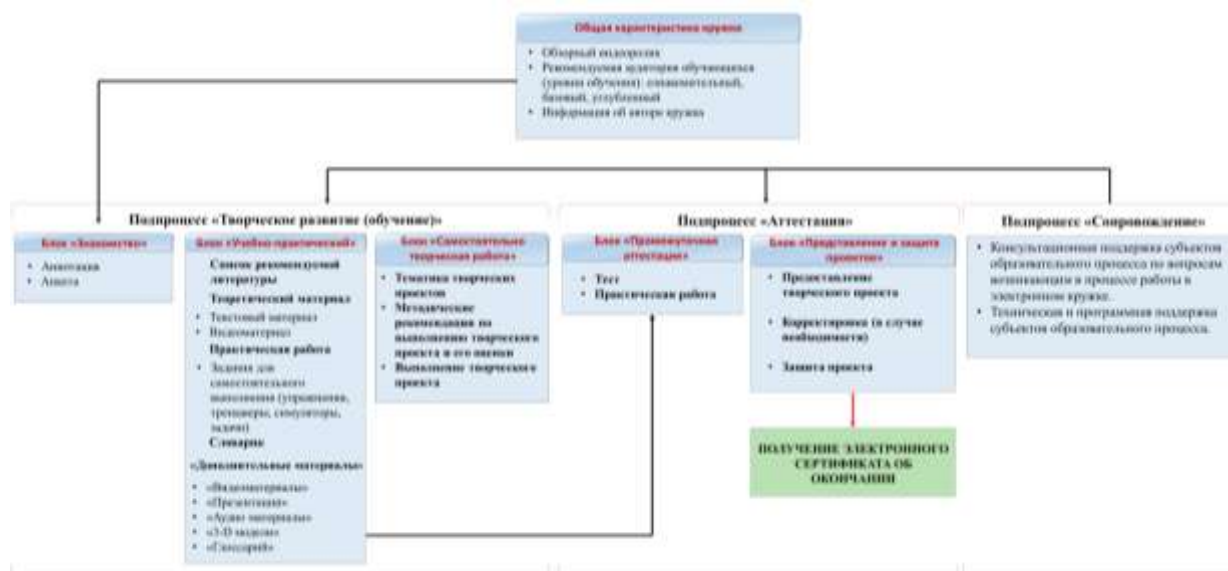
Общая характеристика кружка

- Обзорный видеоролик
- Рекомендуемая категория обучающихся (уровни обучения): ознакомительный, базовый, углубленный
- Информация об авторе кружка

Подпроцесс «Творческое развитие (обучение)»

Блок «Знакомство»

- Аннотация
- Анкета

Блок «Учебно-практический»

Список рекомендуемой литературы

Теоретический материал

- Текстовый материал
- Видеоматериал

Практическая работа

- Задания для самостоятельного выполнения (упражнения, тренажеры, симуляторы, задачи)

Словарик

«Дополнительные материалы»

- «Видеоматериалы»
- «Презентации»
- «Аудио материалы»
- «3-D модели»
- «Глоссарий»

Блок «Самостоятельные творческая работа»

- Тематика творческих проектов
- Методические рекомендации по выполнению творческого проекта и его оценки
- Выполнение творческого проекта

Подпроцесс «Аттестация»

Блок «Промежуточная аттестация»

- Тест
- Практическая работа

Блок «Представление и защита проектов»

- Представление творческого проекта
- Корректировка (в случае необходимости)
- Защита проекта

ПОЛУЧЕНИЕ ЭЛЕКТРОННОГО СЕРТИФИКАТА ОБ ОКОНЧАНИИ

Подпроцесс «Сопровождение»

- Консультационная поддержка субъектов образовательного процесса по вопросам возникающим в процессе работы в электронном кружке.
- Техническая и программная поддержка субъектов образовательного процесса.